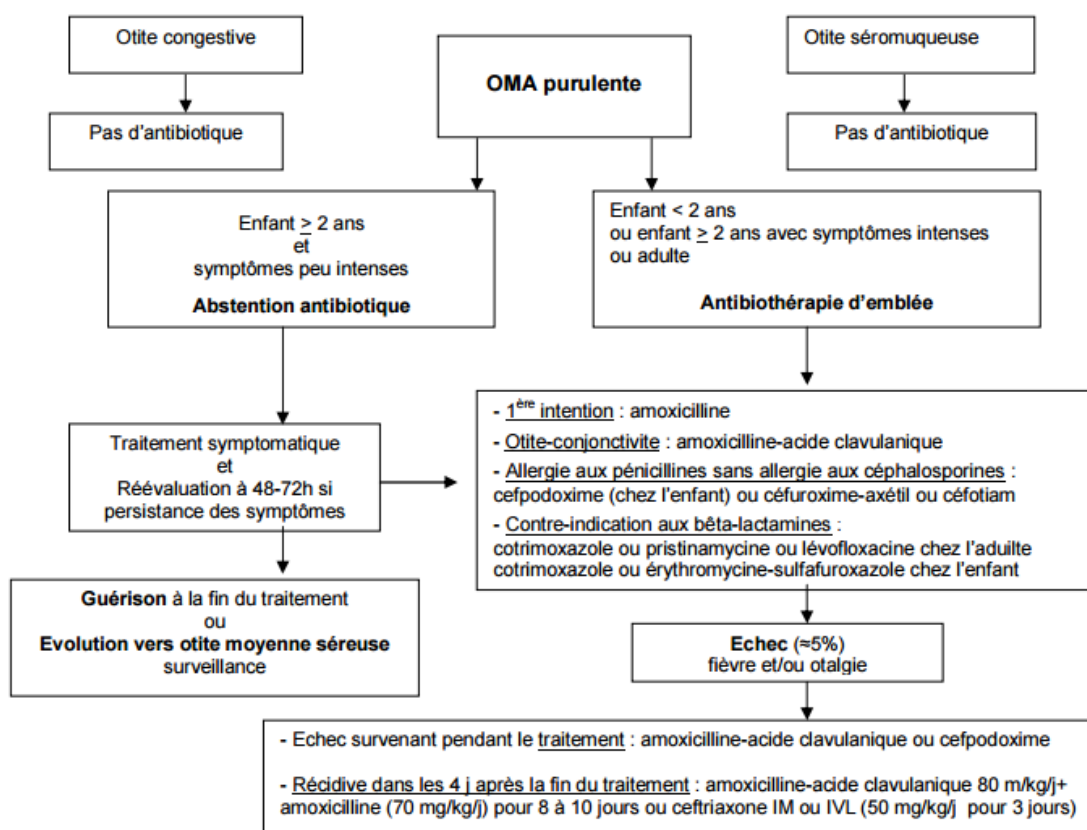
Otite congestive

Pas d'antibiotique

OMA purulente

Otite séromuqueuse

Pas d'antibiotique

Enfant $\geq$ 2 ans
et
symptômes peu intenses

Abstention antibiotique

Enfant < 2 ans
ou enfant $\geq$ 2 ans avec symptômes intenses
ou adulte

Antibiothérapie d'emblée

Traitement symptomatique
et
Réévaluation à 48-72h si persistance des symptômes

- 1$^{ère}$ intention : amoxicilline
- Otite-conjonctivite : amoxicilline-acide clavulanique
- Allergie aux pénicillines sans allergie aux céphalosporines : cefpodoxime (chez l'enfant) ou céfuroxime-axétil ou céfotiam
- Contre-indication aux bêta-lactamines :
cotrimoxazole ou pristinamycine ou lévofloxacine chez l'adulte
cotrimoxazole ou érythromycine-sulfafuroxazole chez l'enfant

Guérison à la fin du traitement
ou
Evolution vers otite moyenne séreuse
surveillance

Echec (≈5%)
fièvre et/ou otalgie

- Echec survenant pendant le traitement : amoxicilline-acide clavulanique ou cefpodoxime

- Récidive dans les 4 j après la fin du traitement : amoxicilline-acide clavulanique 80 m/kg/j+ amoxicilline (70 mg/kg/j) pour 8 à 10 jours ou ceftriaxone IM ou IVL (50 mg/kg/j pour 3 jours)